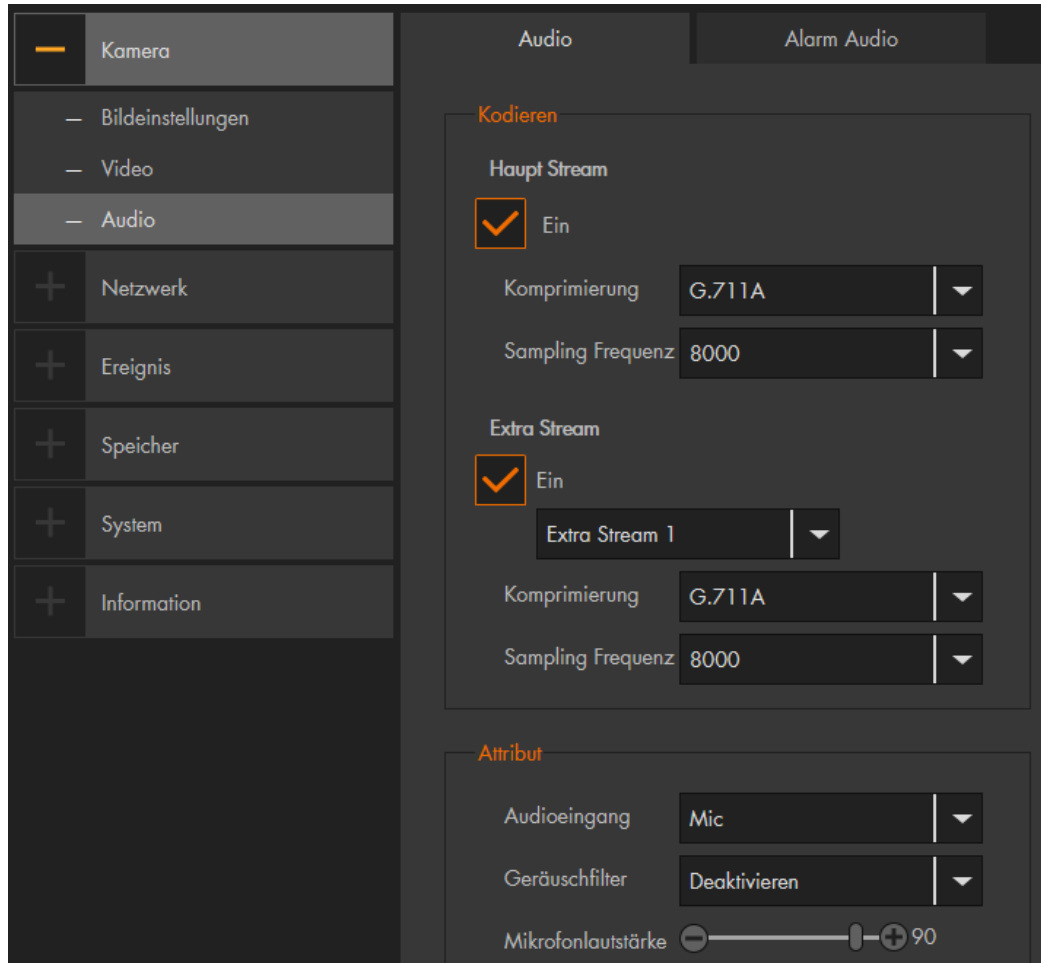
Kamera

Bildeinstellungen

Video

Audio

Netzwerk

Ereignis

Speicher

System

Information

Audio

Alarm Audio

Kodieren

Haupt Stream

Ein

Komprimierung G.711A

Sampling Frequenz 8000

Extra Stream

Ein

Extra Stream 1

Komprimierung G.711A

Sampling Frequenz 8000

Attribut

Audioeingang Mic

Geräuschfilter Deaktivieren

Mikrofonlautstärke 90